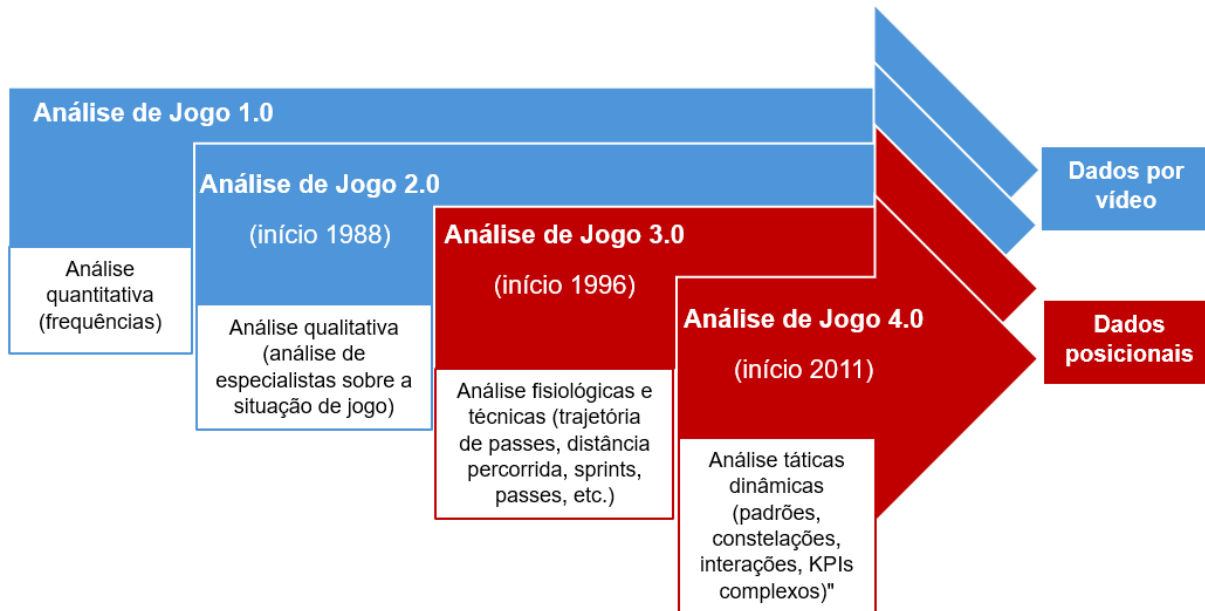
Análise de Jogo 1.0

Análise quantitativa (frequências)

Análise de Jogo 2.0

(início 1988)

Análise qualitativa (análise de especialistas sobre a situação de jogo)

Análise de Jogo 3.0

(início 1996)

Análise fisiológicas e técnicas (trajetória de passes, distância percorrida, sprints, passes, etc.)

Análise de Jogo 4.0

(início 2011)

Análise táticas dinâmicas (padrões, constelações, interações, KPIs complexos)"

Dados por vídeo

Dados posicionais